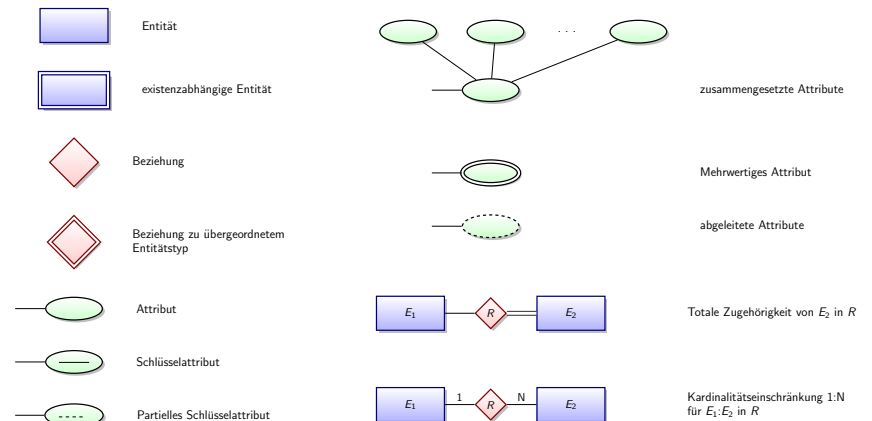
Entität

existenzabhängige Entität

Beziehung

Beziehung zu übergeordnetem Entitätstyp

Attribut

Schlüsselattribut

Partielles Schlüsselattribut

. . .

zusammengesetzte Attribute

Mehrwertiges Attribut

abgeleitete Attribute

$E_1$ $R$ $E_2$

Totale Zugehörigkeit von $E_2$ in $R$

$E_1$ 1 $R$ N $E_2$

Kardinalitätseinschränkung 1:N für $E_1$:$E_2$ in $R$